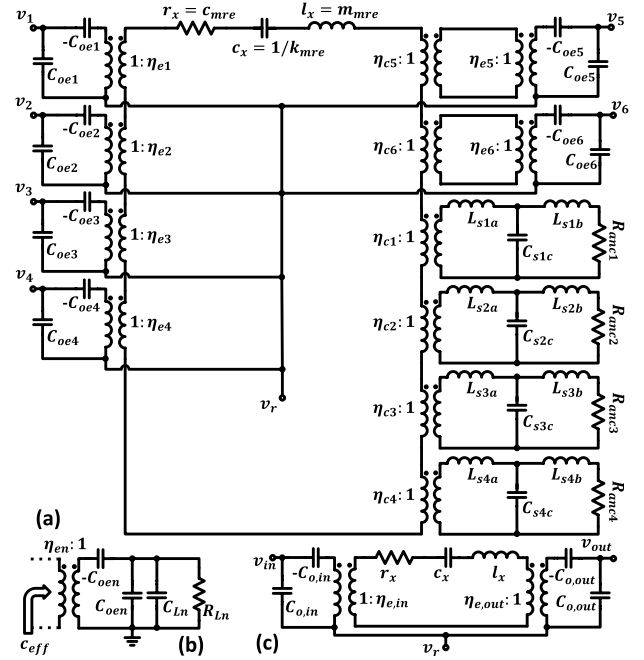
$v_1$
$-C_{oe1}$
$C_{oe1}$
$1: \eta_{e1}$
$r_x = c_{mre}$
$c_x = 1/k_{mre}$
$l_x = m_{mre}$
$\eta_{c5}: 1$
$\eta_{e5}: 1$
$-C_{oe5}$
$C_{oe5}$
$v_5$
$v_2$
$-C_{oe2}$
$C_{oe2}$
$1: \eta_{e2}$
$\eta_{c6}: 1$
$\eta_{e6}: 1$
$-C_{oe6}$
$C_{oe6}$
$v_6$
$v_3$
$-C_{oe3}$
$C_{oe3}$
$1: \eta_{e3}$
$\eta_{c1}: 1$
$L_{s1a}$
$L_{s1b}$
$C_{s1c}$
$R_{anc1}$
$v_4$
$-C_{oe4}$
$C_{oe4}$
$1: \eta_{e4}$
$\eta_{c2}: 1$
$L_{s2a}$
$L_{s2b}$
$C_{s2c}$
$R_{anc2}$
$v_r$
$\eta_{c3}: 1$
$L_{s3a}$
$L_{s3b}$
$C_{s3c}$
$R_{anc3}$
$\eta_{c4}: 1$
$L_{s4a}$
$L_{s4b}$
$C_{s4c}$
$R_{anc4}$
(a)
$\eta_{en}: 1$
$-C_{oen}$
$C_{oen}$
$C_{Ln}$
$R_{Ln}$
$c_{eff}$
(b)
$v_{in}$
$-C_{o,in}$
$C_{o,in}$
$r_x$
$c_x$
$l_x$
$1: \eta_{e,in}$
$\eta_{e,out}: 1$
$-C_{o,out}$
$C_{o,out}$
$v_{out}$
(c)
$v_r$